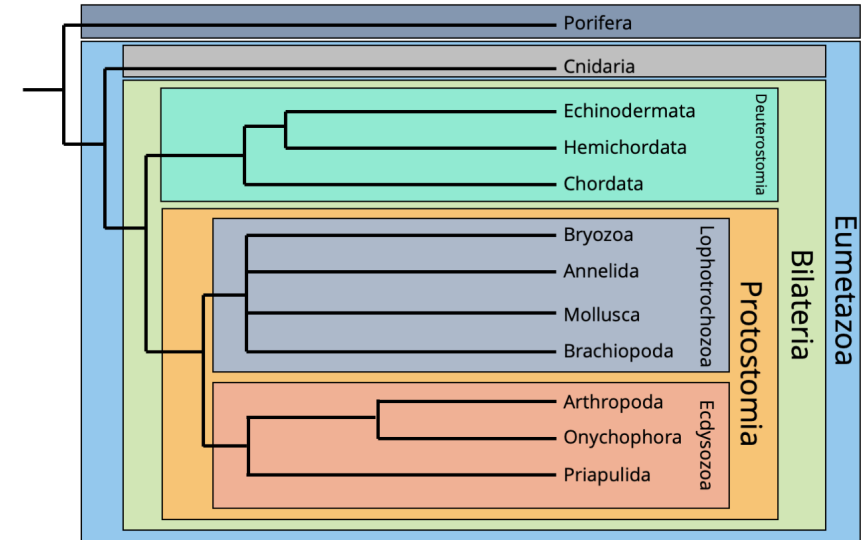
Porifera

Cnidaria

Echinodermata

Hemichordata

Chordata

Deuterostomia

Bryozoa

Annelida

Mollusca

Brachiopoda

Lophotrochozoa

Arthropoda

Onychophora

Priapulida

Ecdysozoa

Protostomia

Bilateria

Eumetazoa